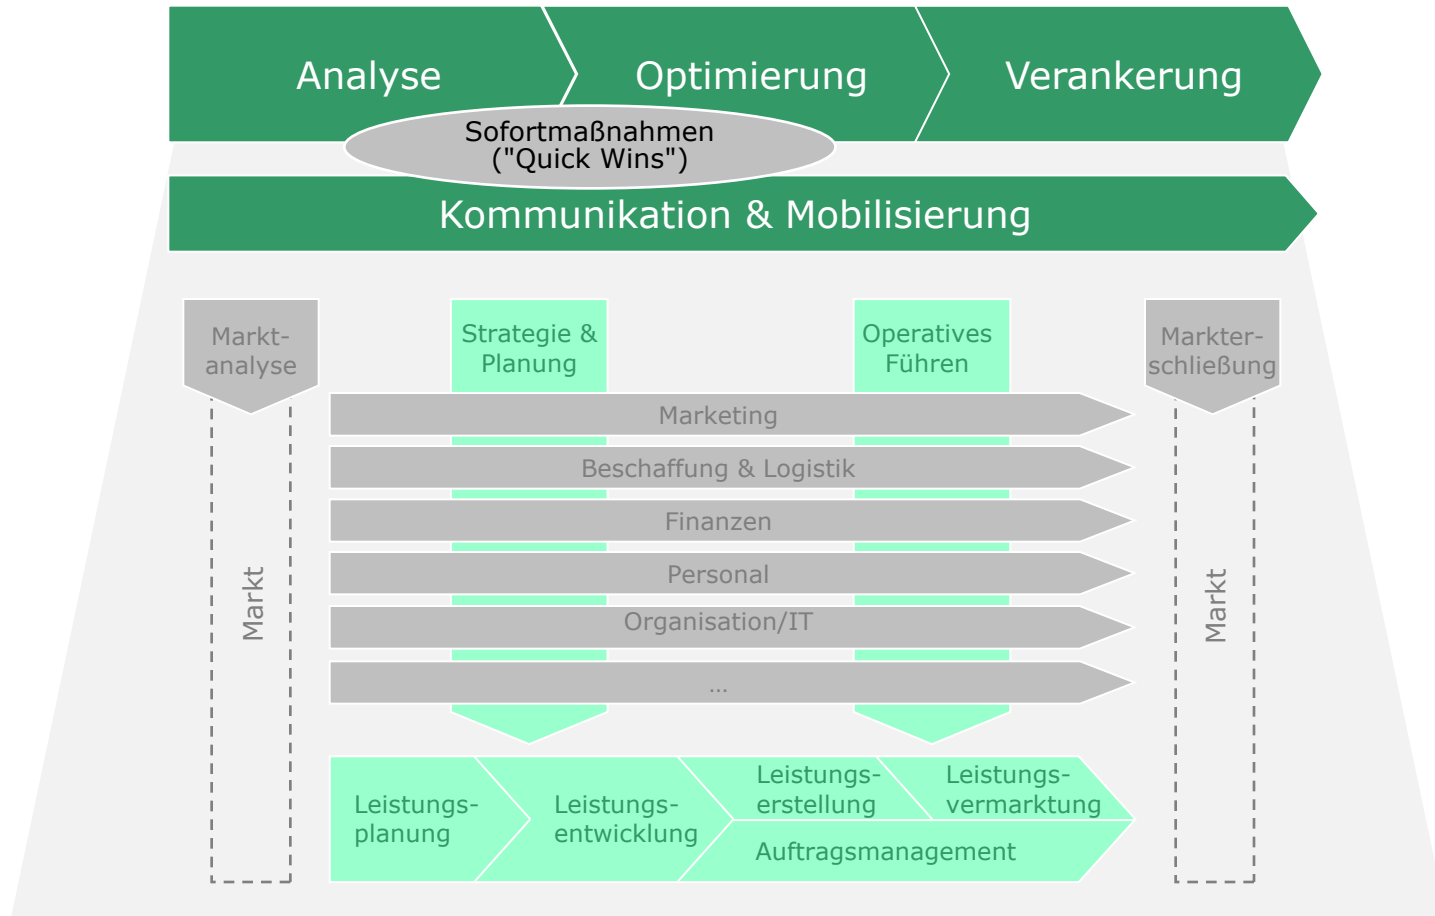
Analyse

Optimierung

Verankerung

Sofortmaßnahmen ("Quick Wins")

Kommunikation & Mobilisierung

Markt-analyse

Strategie & Planung

Operatives Führen

Markter-schließung

Marketing

Beschaffung & Logistik

Finanzen

Personal

Organisation/IT

...

Markt

Markt

Leistungs-planung

Leistungs-entwicklung

Leistungs-erstellung

Leistungs-vermarktung

Auftragsmanagement